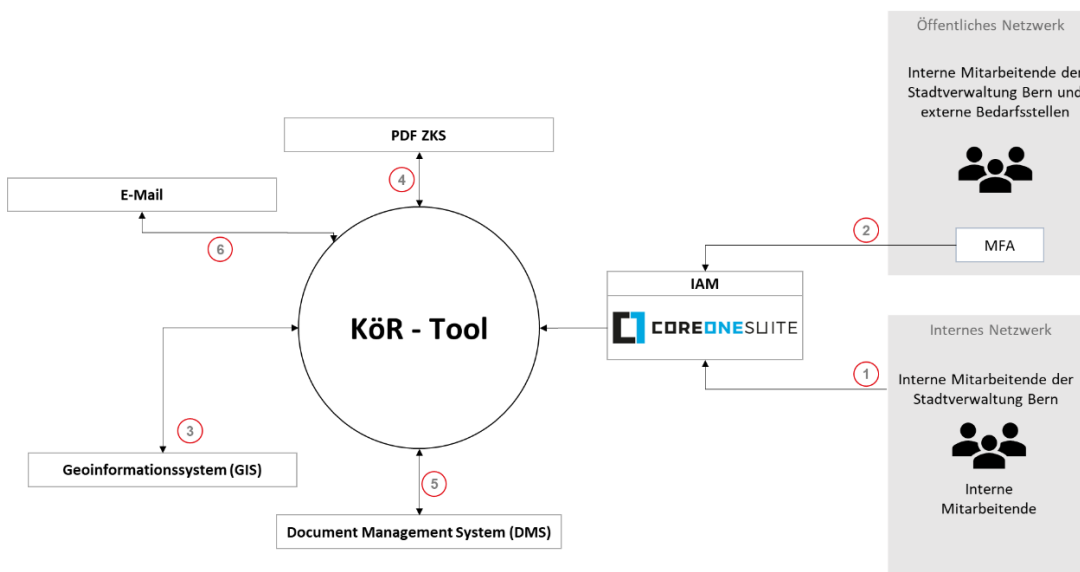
Öffentliches Netzwerk

Interne Mitarbeitende der Stadtverwaltung Bern und externe Bedarfsstellen

PDF ZKS

4

E-Mail

6

2

MFA

IAM

KöR - Tool

COREONESUITE

Internes Netzwerk

1

Interne Mitarbeitende der Stadtverwaltung Bern

3

Geoinformationssystem (GIS)

5

Interne Mitarbeitende

Document Management System (DMS)